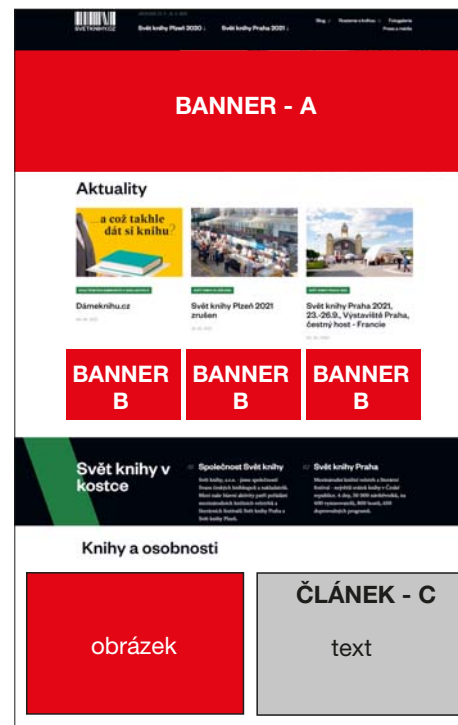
SVETKNIHY.CZ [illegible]

Svět knihy Plzeň 2020 ↓ Svět knihy Praha 2021 ↓

Blog ↓ Rozumíme o knihách ↓ Fotogalerie Press a média

BANNER - A

Aktuality

...a což takhle dát si knihu?

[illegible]

Dámeknihu.cz

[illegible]

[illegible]

Svět knihy Plzeň 2021 zrušen

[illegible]

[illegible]

Svět knihy Praha 2021, 23.-26.9., Výstaviště Praha, čestný host - Francie

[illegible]

BANNER B

BANNER B

BANNER B

Svět knihy v kostce

Společnost Svět knihy

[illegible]

Svět knihy Praha

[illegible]

Knihy a osobnosti

ČLÁNEK - C

obrázek

text